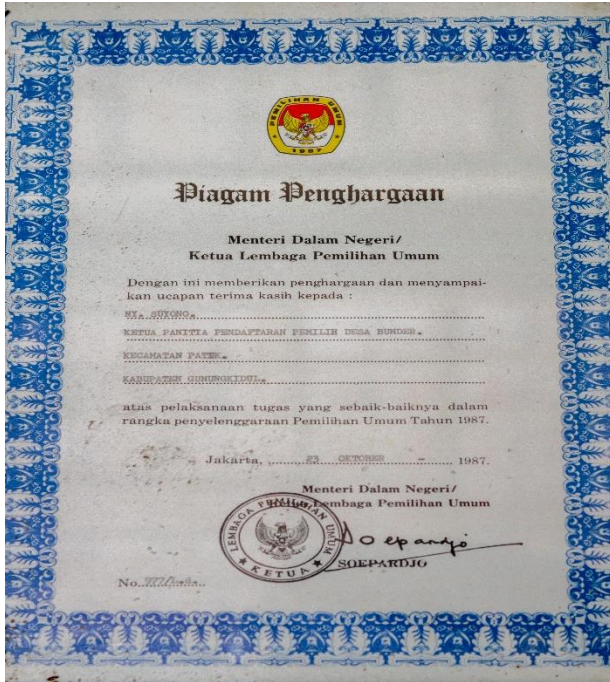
PEMILIHAN UMUM
1987

Piagam Penghargaan

Menteri Dalam Negeri/
Ketua Lembaga Pemilihan Umum

Dengan ini memberikan penghargaan dan menyampaikan ucapan terima kasih kepada :

NY. SUYONO.

KETUA PANITIA PENDAFTARAN PEMILIH DESA BUNDER.

KECAMATAN PATUK.

KABUPATEN GUNUNGKIDUL.

atas pelaksanaan tugas yang sebaik-baiknya dalam rangka penyelenggaraan Pemilihan Umum Tahun 1987.

Jakarta, 23 OKTOBER 1987.

Menteri Dalam Negeri/
Ketua Lembaga Pemilihan Umum

LEMBAGA PEMILIHAN UMUM
KETUA

Soepardjo

SOEPARDJO

No. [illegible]